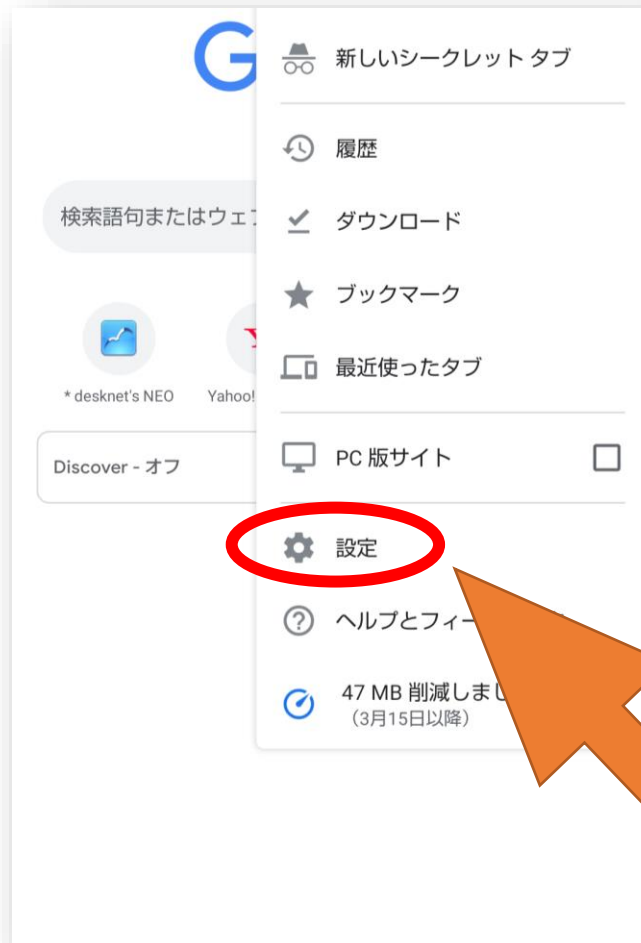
G

検索語句またはウェブ

* desknet's NEO

Yahoo!

Discover - オフ

新しいシークレット タブ

履歴

ダウンロード

ブックマーク

最近使ったタブ

PC 版サイト

設定

ヘルプとフィー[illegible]

47 MB 削減しまし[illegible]
(3月15日以降)